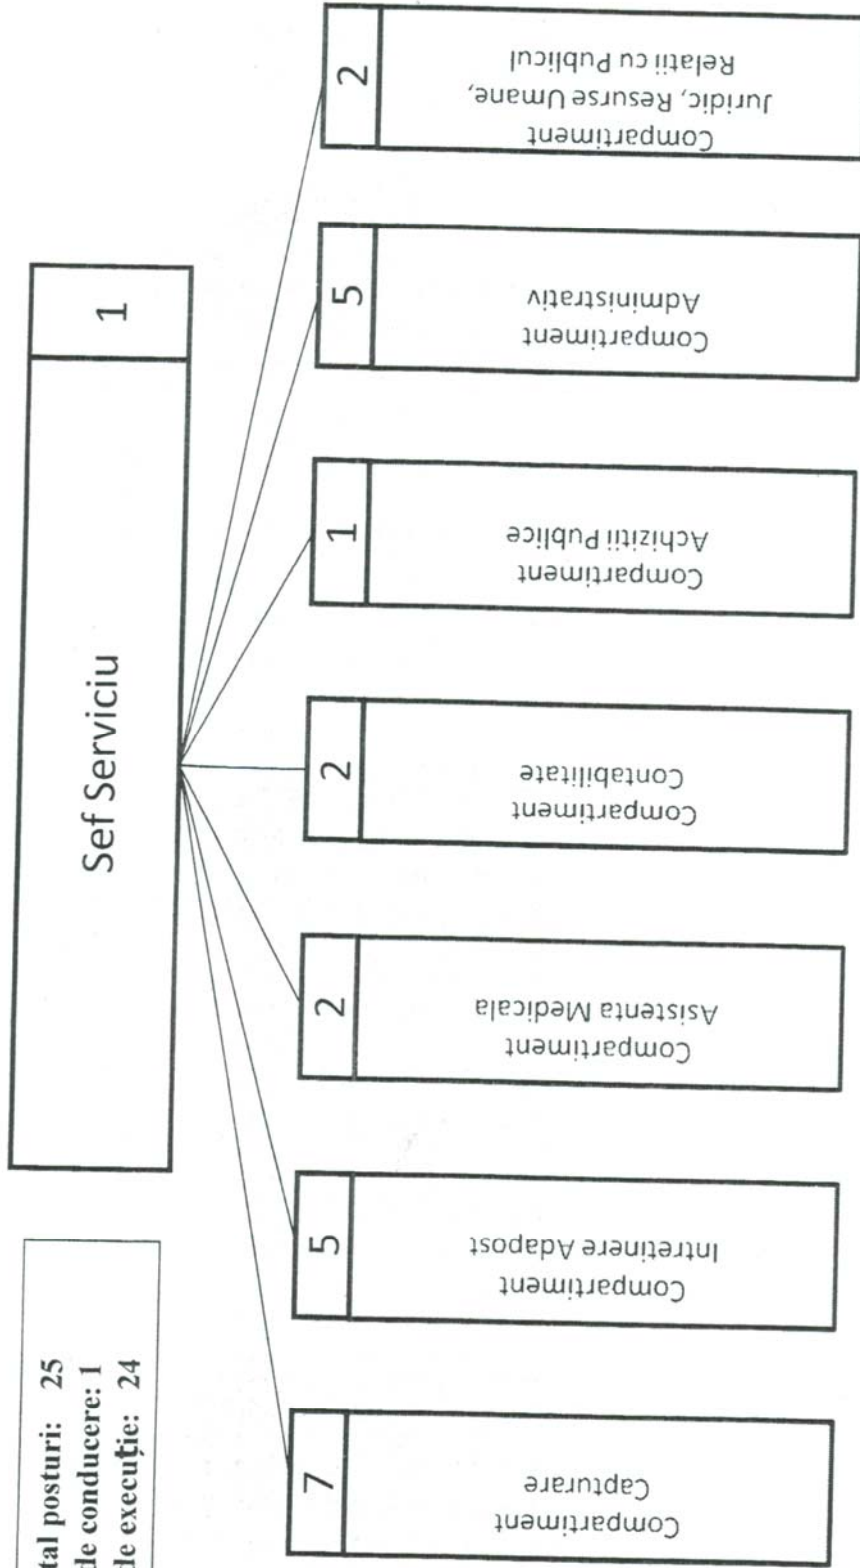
Sef Serviciu
1

Compartiment
Capturare
7

Compartiment
Intretinere Adapost
5

Compartiment
Asistenta Medicala
2

Compartiment
Contabilitate
2

Compartiment
Achizitii Publice
1

Compartiment
Administrativ
5

Compartiment
Juridic, Resurse Umane, Relatii cu Publicul
2

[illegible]tal posturi: 25
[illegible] de conducere: 1
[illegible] de execuție: 24